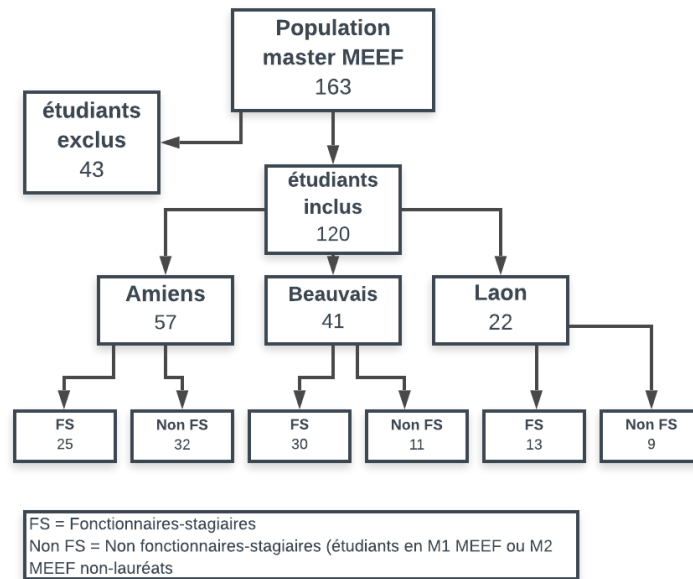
Population master MEEF
163

étudiants exclus
43

étudiants inclus
120

Amiens
57

Beauvais
41

Laon
22

FS
25

Non FS
32

FS
30

Non FS
11

FS
13

Non FS
9

FS = Fonctionnaires-stagiaires
Non FS = Non fonctionnaires-stagiaires (étudiants en M1 MEEF ou M2 MEEF non-lauréats